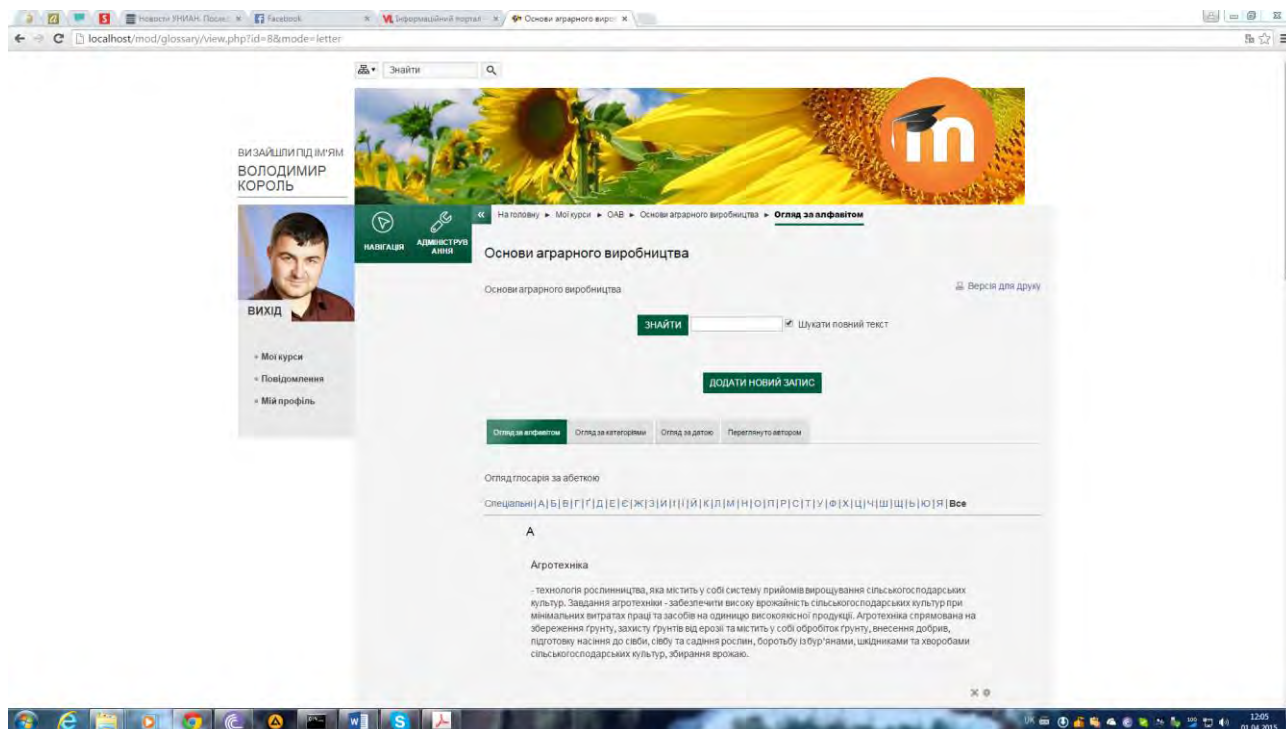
Новости УНИАН. Посл. × Facebook × Інформаційний портал × Основи аграрного вироб ×

localhost/mod/glossary/view.php?id=8&mode=letter

Знайти

ВИ ЗАЙШЛИ ПІД ІМ'ЯМ
ВОЛОДИМИР КОРОЛЬ

ВИХІД

Мої курси
Повідомлення
Мій профіль

НАВІГАЦІЯ
АДМІНІСТРУВАННЯ

На головну ► Мої курси ► ОАВ ► Основи аграрного виробництва ► Огляд за алфавітом

Основи аграрного виробництва

Основи аграрного виробництва

Версія для друку

ЗНАЙТИ

Шукати повний текст

ДОДАТИ НОВИЙ ЗАПИС

Огляд за алфавітом | Огляд за категоріями | Огляд за датою | Переглянуто автором

Огляд глосарія за абеткою

Спеціальні | А | Б | В | Г | Ґ | Д | Е | Є | Ж | З | И | І | Ї | Й | К | Л | М | Н | О | П | Р | С | Т | У | Ф | Х | Ц | Ч | Ш | Щ | Ь | Ю | Я | Все

А

Агротехніка

- технологія рослинництва, яка містить у собі систему прийомів вирощування сільськогосподарських культур. Завдання агротехніки - забезпечити високу врожайність сільськогосподарських культур при мінімальних витратах праці та засобів на одиницю високоякісної продукції. Агротехніка спрямована на збереження грунту, захисту грунтів від ерозії та містить у собі обробіток грунту, внесення добрив, підготовку насіння до сівби, сівбу та садіння рослин, боротьбу із бур'янами, шкідниками та хворобами сільськогосподарських культур, збирання врожаю.

UK 12:05 01.04.2015